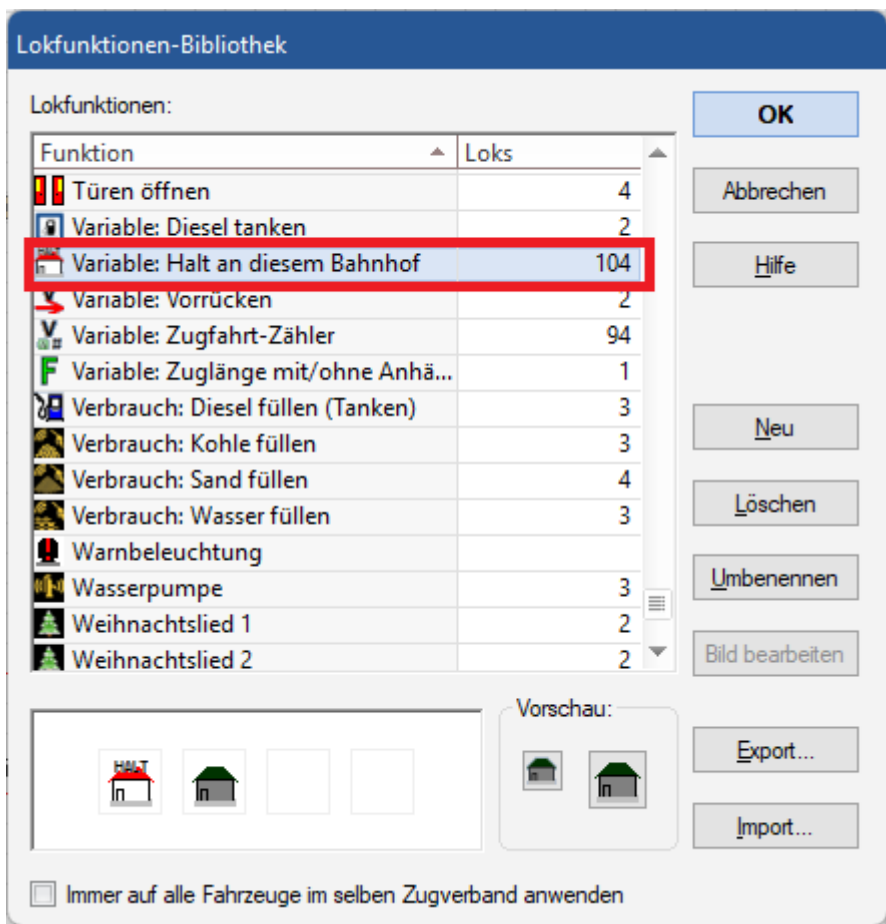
Lokfunktionen-Bibliothek

Lokfunktionen:

| Funktion | Loks |
|---|---|
| Türen öffnen | 4 |
| Variable: Diesel tanken | 2 |
| Variable: Halt an diesem Bahnhof | 104 |
| Variable: Vorrücken | 2 |
| Variable: Zugfahrt-Zähler | 94 |
| Variable: Zuglänge mit/ohne Anhä... | 1 |
| Verbrauch: Diesel füllen (Tanken) | 3 |
| Verbrauch: Kohle füllen | 3 |
| Verbrauch: Sand füllen | 4 |
| Verbrauch: Wasser füllen | 3 |
| Warnbeleuchtung | |
| Wasserpumpe | 3 |
| Weihnachtslied 1 | 2 |
| Weihnachtslied 2 | 2 |

HALT

Vorschau:

OK
Abbrechen
Hilfe
Neu
Löschen
Umbenennen
Bild bearbeiten
Export...
Import...

Immer auf alle Fahrzeuge im selben Zugverband anwenden